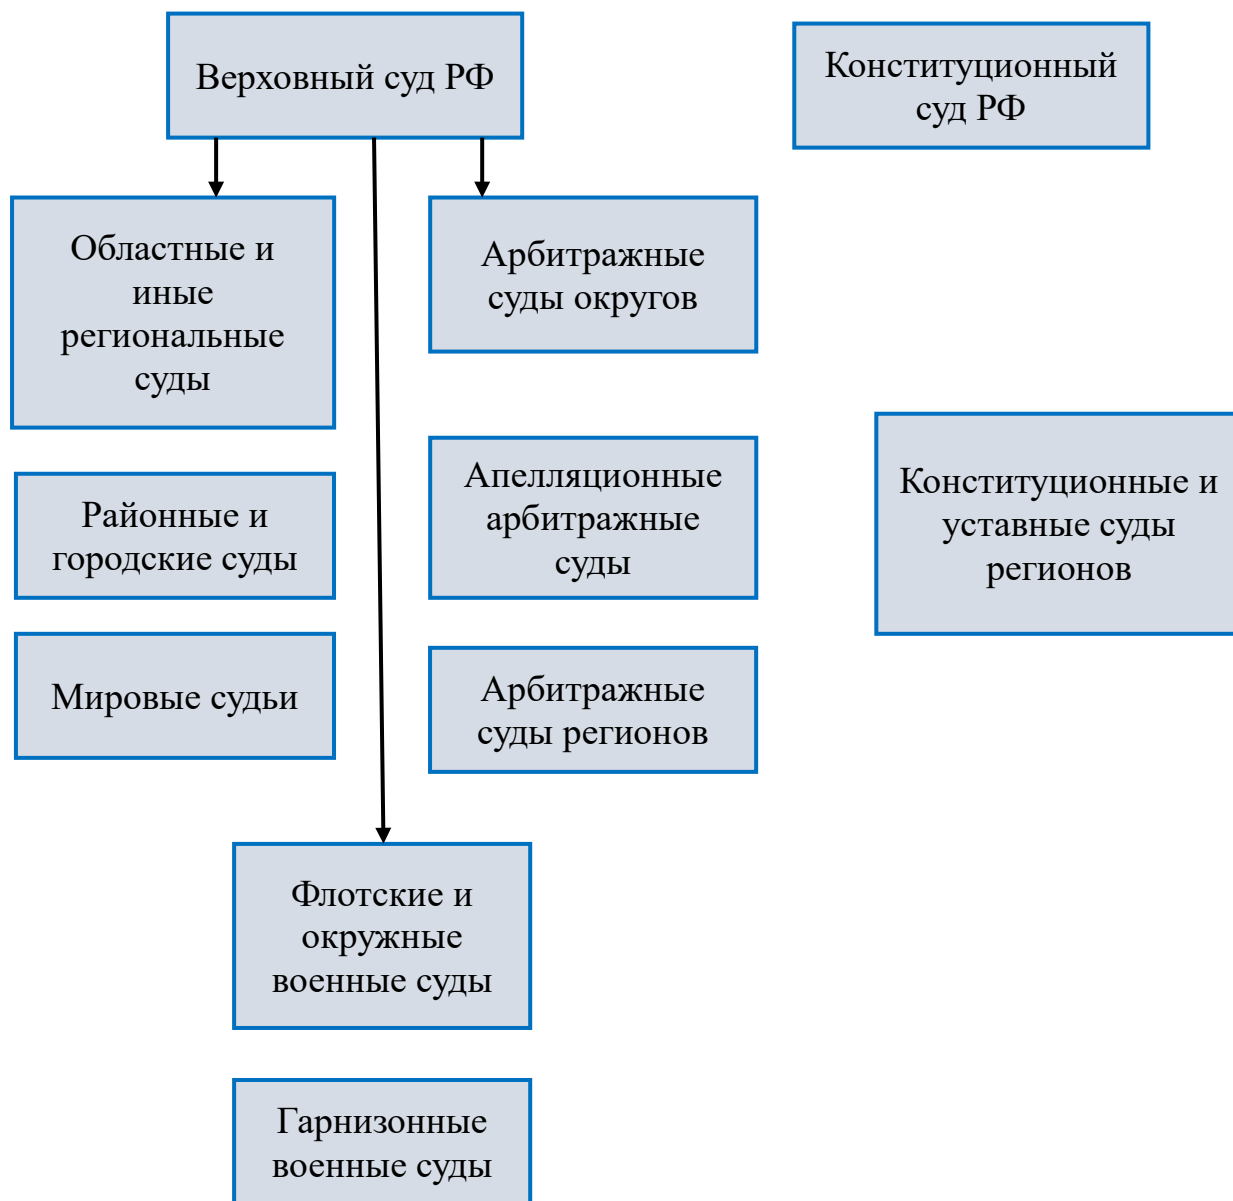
Верховный суд РФ

Конституционный суд РФ

Областные и иные региональные суды

Арбитражные суды округов

Районные и городские суды

Апелляционные арбитражные суды

Конституционные и уставные суды регионов

Мировые судьи

Арбитражные суды регионов

Флотские и окружные военные суды

Гарнизонные военные суды